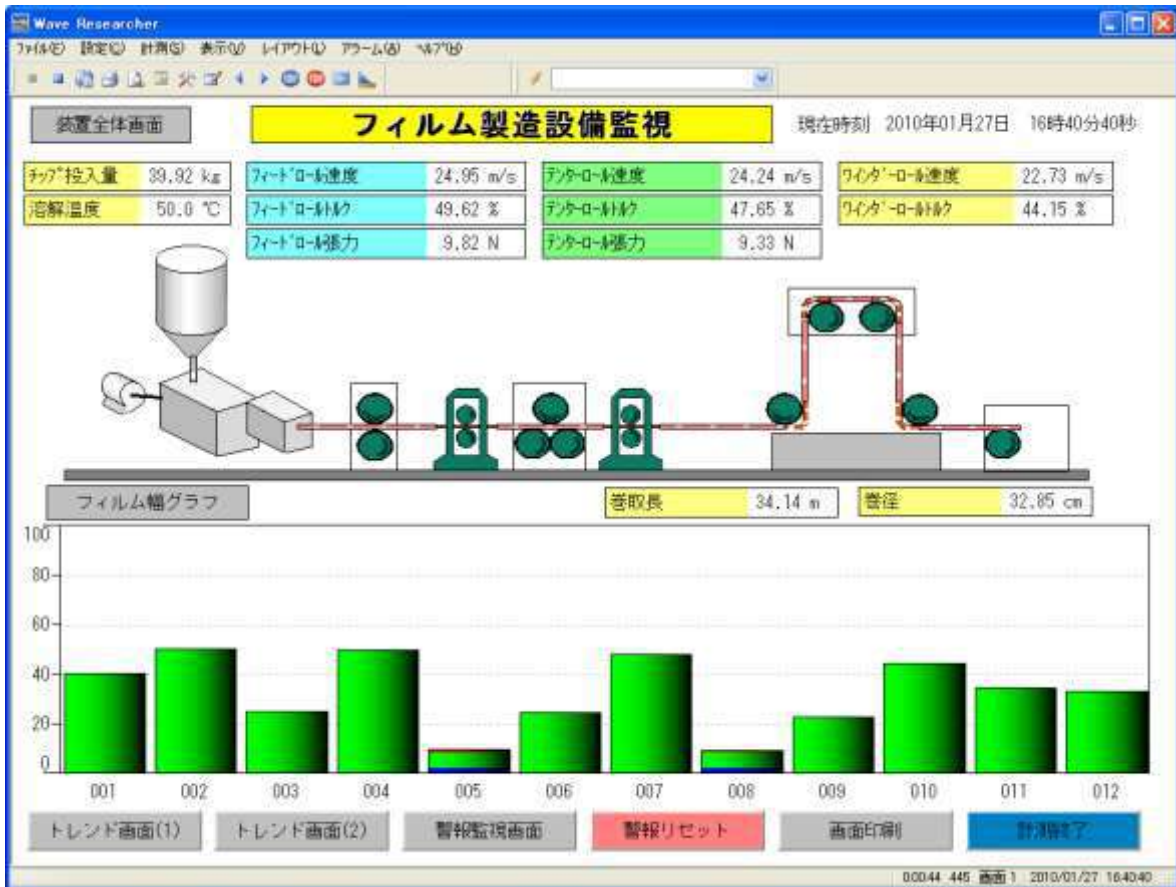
Wave Researcher

ﾌｧｲﾙ(F) 設定(C) 計測(S) 表示(V) ﾚｲｱｳﾄ(L) ｱﾗｰﾑ(A) ﾍﾙﾌﾟ(H)

装置全体画面

フィルム製造設備監視

現在時刻 2010年01月27日 16時40分40秒

| ﾁｯﾌﾟ投入量 | 39.92 kg |
|---|---|
| 溶解温度 | 50.0 ℃ |

| ﾌｨｰﾄﾞﾛｰﾙ速度 | 24.95 m/s |
|---|---|
| ﾌｨｰﾄﾞﾛｰﾙﾄﾙｸ | 49.62 % |
| ﾌｨｰﾄﾞﾛｰﾙ張力 | 9.82 N |

| ﾃﾝﾀｰﾛｰﾙ速度 | 24.24 m/s |
|---|---|
| ﾃﾝﾀｰﾛｰﾙﾄﾙｸ | 47.65 % |
| ﾃﾝﾀｰﾛｰﾙ張力 | 9.33 N |

| ﾜｲﾝﾀﾞｰﾛｰﾙ速度 | 22.73 m/s |
|---|---|
| ﾜｲﾝﾀﾞｰﾛｰﾙﾄﾙｸ | 44.15 % |

フィルム幅グラフ

巻取長 34.14 m

巻径 32.85 cm

100
80
60
40
20
0

001 002 003 004 005 006 007 008 009 010 011 012

トレンド画面(1) トレンド画面(2) 警報監視画面 警報リセット 画面印刷 計測終了

0:00:44 445 画面1 2010/01/27 16:40:40